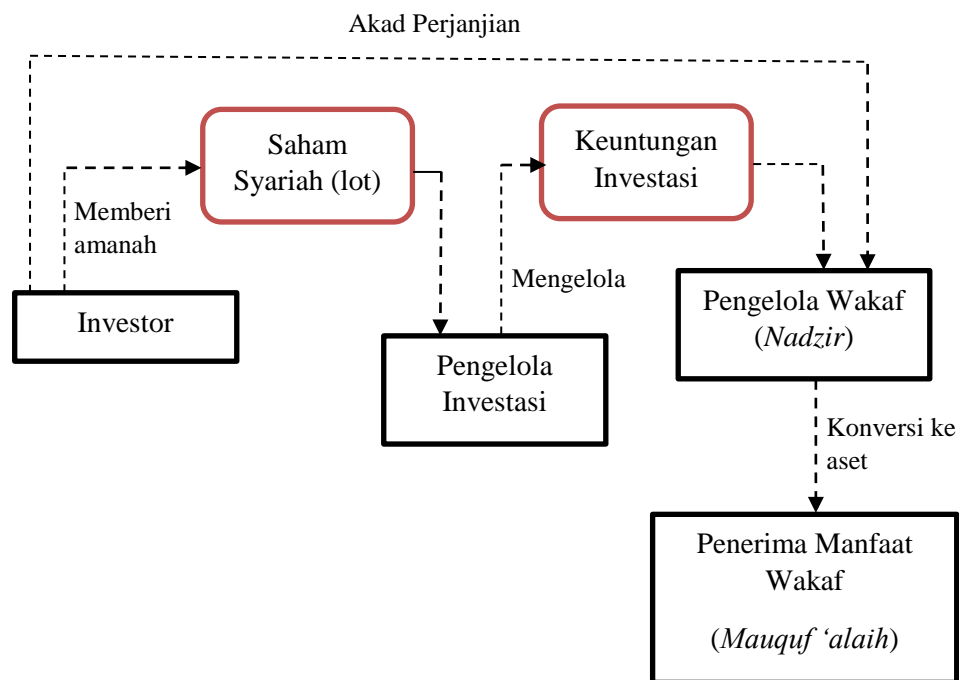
Akad Perjanjian

Saham Syariah (lot)

Keuntungan Investasi

Memberi amanah

Mengelola

Investor

Pengelola Investasi

Pengelola Wakaf (*Nadzir*)

Konversi ke aset

Penerima Manfaat Wakaf

(*Mauquf ‘alaih*)